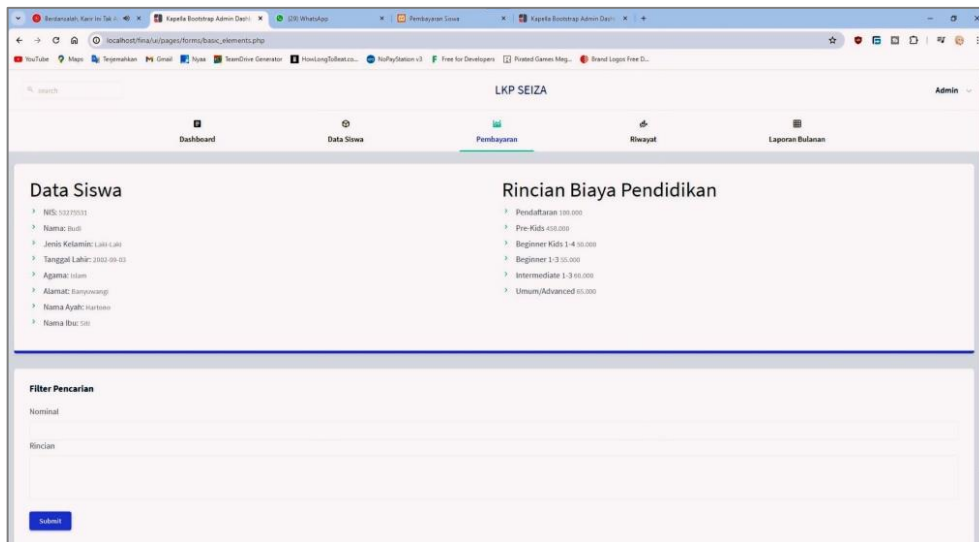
Bersamalah, Kair Ini Tak A... × Kapella Bootstrap Admin Dash... × (28) WhatsApp × Pembayaran Siswa × Kapella Bootstrap Admin Dash... × +

localhost/fina/ui/pages/forms/basic_elements.php

YouTube Maps Terjemahkan Gmail Nyaa TeamDrive Generator HowLongToBeat.co... NoPayStation v3 Free for Developers Pirated Games Meg... Brand Logos Free D...

Search

LKP SEIZA

Admin

Dashboard

Data Siswa

Pembayaran

Riwayat

Laporan Bulanan

Data Siswa

NIS: 53275531

Nama: Budi

Jenis Kelamin: Laki-Laki

Tanggal Lahir: 2002-09-03

Agama: Islam

Alamat: Banyuwangi

Nama Ayah: Hartono

Nama Ibu: Siti

Rincian Biaya Pendidikan

Pendaftaran 100.000

Pre-Kids 450.000

Beginner Kids 1-4 50.000

Beginner 1-3 55.000

Intermediate 1-3 60.000

Umum/Advanced 65.000

Filter Pencarian

Nominal

Rincian

Submit